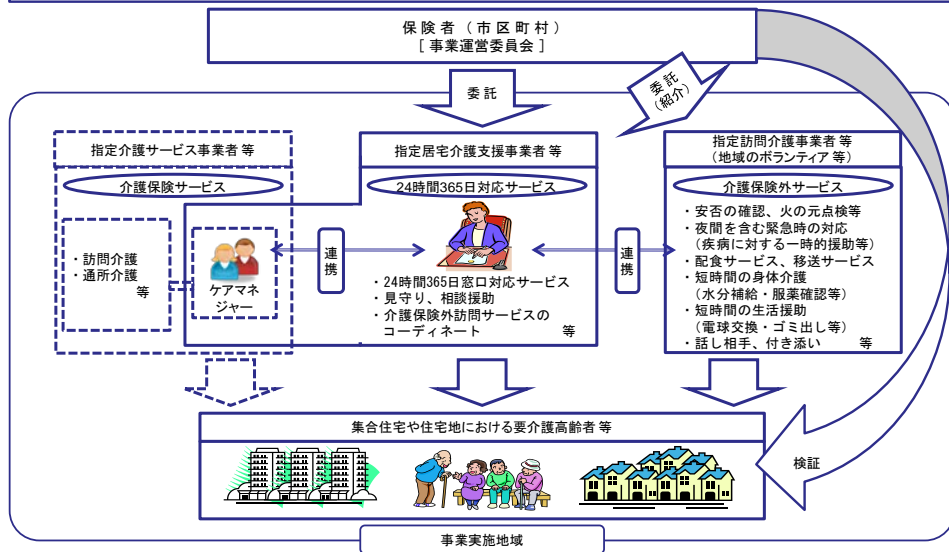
保険者（市区町村）
［事業運営委員会］

委託

委託（紹介）

指定介護サービス事業者 等

介護保険サービス

・訪問介護
・通所介護
等

ケアマネジャー

連携

指定居宅介護支援事業者 等

24時間365日対応サービス

・24時間365日窓口対応サービス
・見守り、相談援助
・介護保険外訪問サービスのコーディネート
等

連携

指定訪問介護事業者 等
（地域のボランティア 等）

介護保険外サービス

・安否の確認、火の元点検等
・夜間を含む緊急時の対応（疾病に対する一時的援助等）
・配食サービス、移送サービス
・短時間の身体介護（水分補給・服薬確認等）
・短時間の生活援助（電球交換・ゴミ出し等）
・話し相手、付き添い　等

集合住宅や住宅地における要介護高齢者 等

検証

事業実施地域